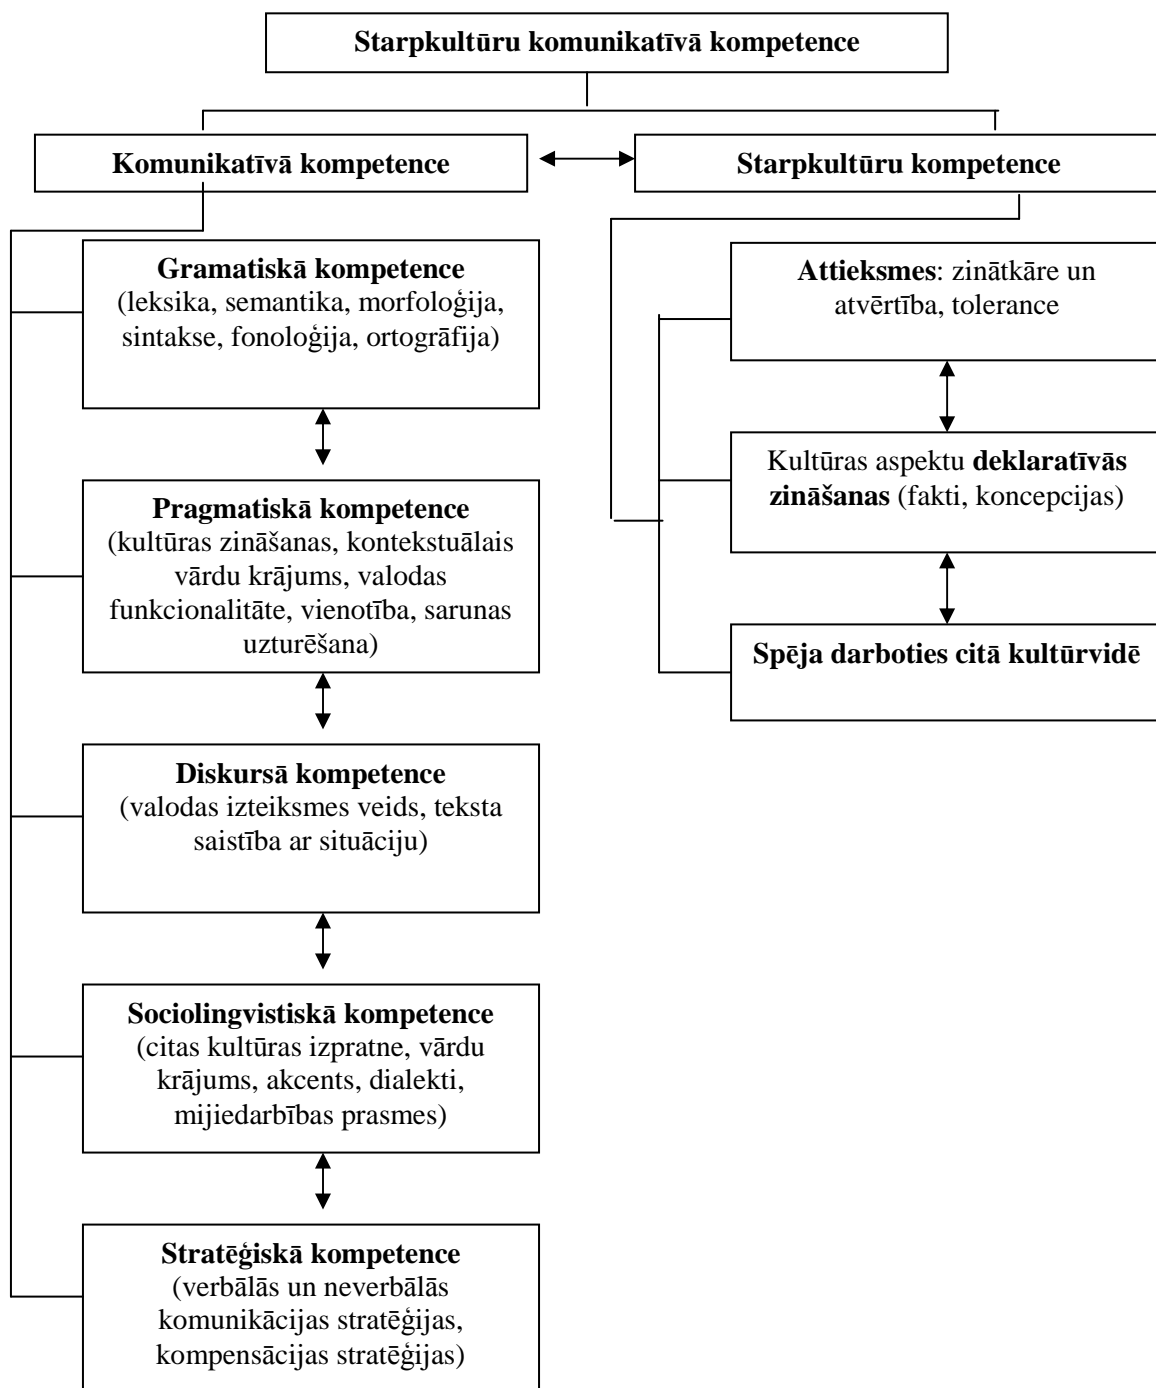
Starpkultūru komunikatīvā kompetence

Komunikatīvā kompetence

Starpkultūru kompetence

Gramatiskā kompetence (leksika, semantika, morfoloģija, sintakse, fonoloģija, ortogrāfija)

Pragmatiskā kompetence (kultūras zināšanas, kontekstuālais vārdu krājums, valodas funkcionalitāte, vienotība, sarunas uzturēšana)

Diskursā kompetence (valodas izteiksmes veids, teksta saistība ar situāciju)

Sociolingvistiskā kompetence (citas kultūras izpratne, vārdu krājums, akcents, dialekti, mijiedarbības prasmes)

Stratēģiskā kompetence (verbālās un neverbālās komunikācijas stratēģijas, kompensācijas stratēģijas)

Attieksmes: zinātkāre un atvērtība, tolerance

Kultūras aspektu deklaratīvās zināšanas (fakti, koncepcijas)

Spēja darboties citā kultūrvidē